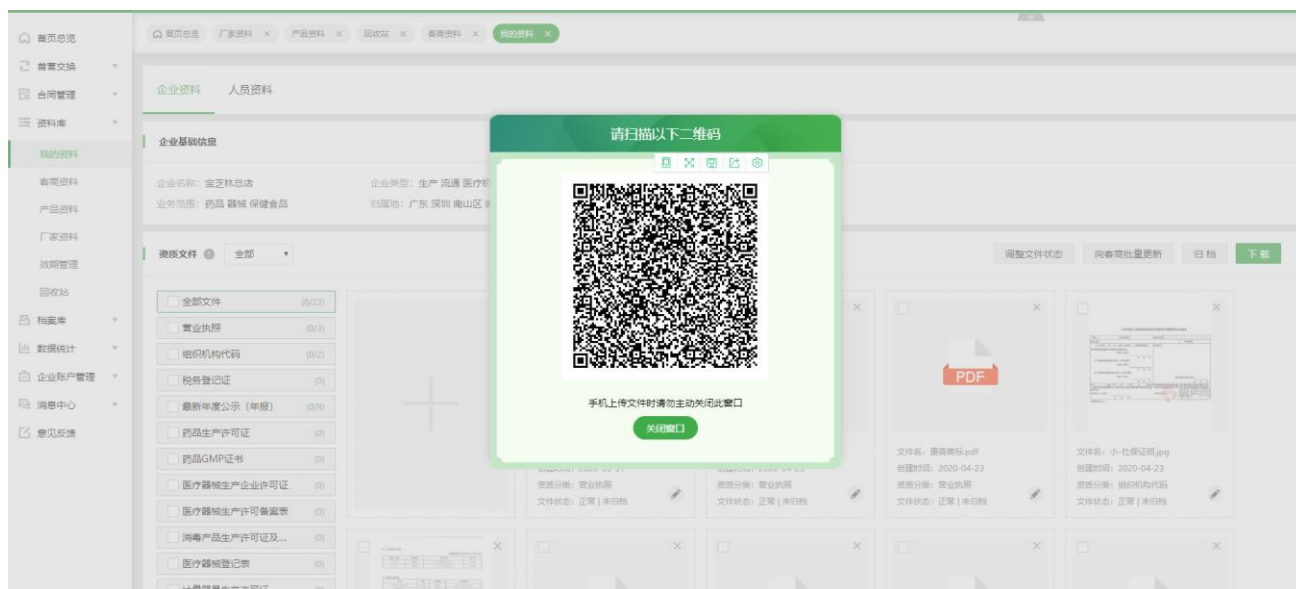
首页总览
首营交换
合同管理
资料库
我的资料
客商资料
产品资料
厂家资料
效期管理
回收站
档案库
数据统计
企业账户管理
消息中心
意见反馈

首页总览 | 厂家资料 × | 产品资料 × | 回收站 × | 客商资料 × | 我的资料 ×

企业资料 | 人员资料

企业基础信息

企业名称：宝芝林总店
企业类型：生产 流通 医疗机
业务范围：药品 器械 保健食品
归属地：广东 深圳 南山区

资质文件 全部

调整文件状态 | 向客商批量更新 | 归档 | 下载

全部文件 (0/23)
营业执照 (0/3)
组织机构代码 (0/2)
税务登记证 (0)
最新年度公示（年报） (0/8)
药品生产许可证 (0)
药品GMP证书 (0)
医疗器械生产企业许可证 (0)
医疗器械生产许可备案表 (0)
消毒产品生产许可证及... (0)
医疗器械登记表 (0)

请扫描以下二维码

手机上传文件时请勿主动关闭此窗口

关闭窗口

资质分类：营业执照
文件状态：正常 | 未归档

资质分类：营业执照
文件状态：正常 | 未归档

PDF
文件名：greg商标.pdf
创建时间：2020-04-23
资质分类：营业执照
文件状态：正常 | 未归档

文件名：小-社保证明.jpg
创建时间：2020-04-23
资质分类：组织机构代码
文件状态：正常 | 未归档